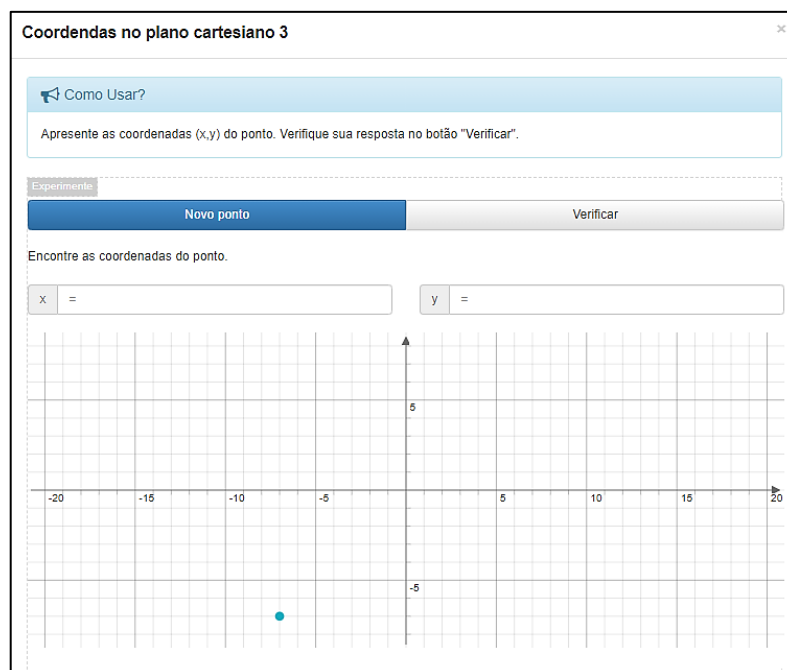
Coordendas no plano cartesiano 3

×

Como Usar?

Apresente as coordenadas (x,y) do ponto. Verifique sua resposta no botão "Verificar".

Experimente

Novo ponto

Verificar

Encontre as coordenadas do ponto.

x =

y =

5

-20 -15 -10 -5 5 10 15 20

-5